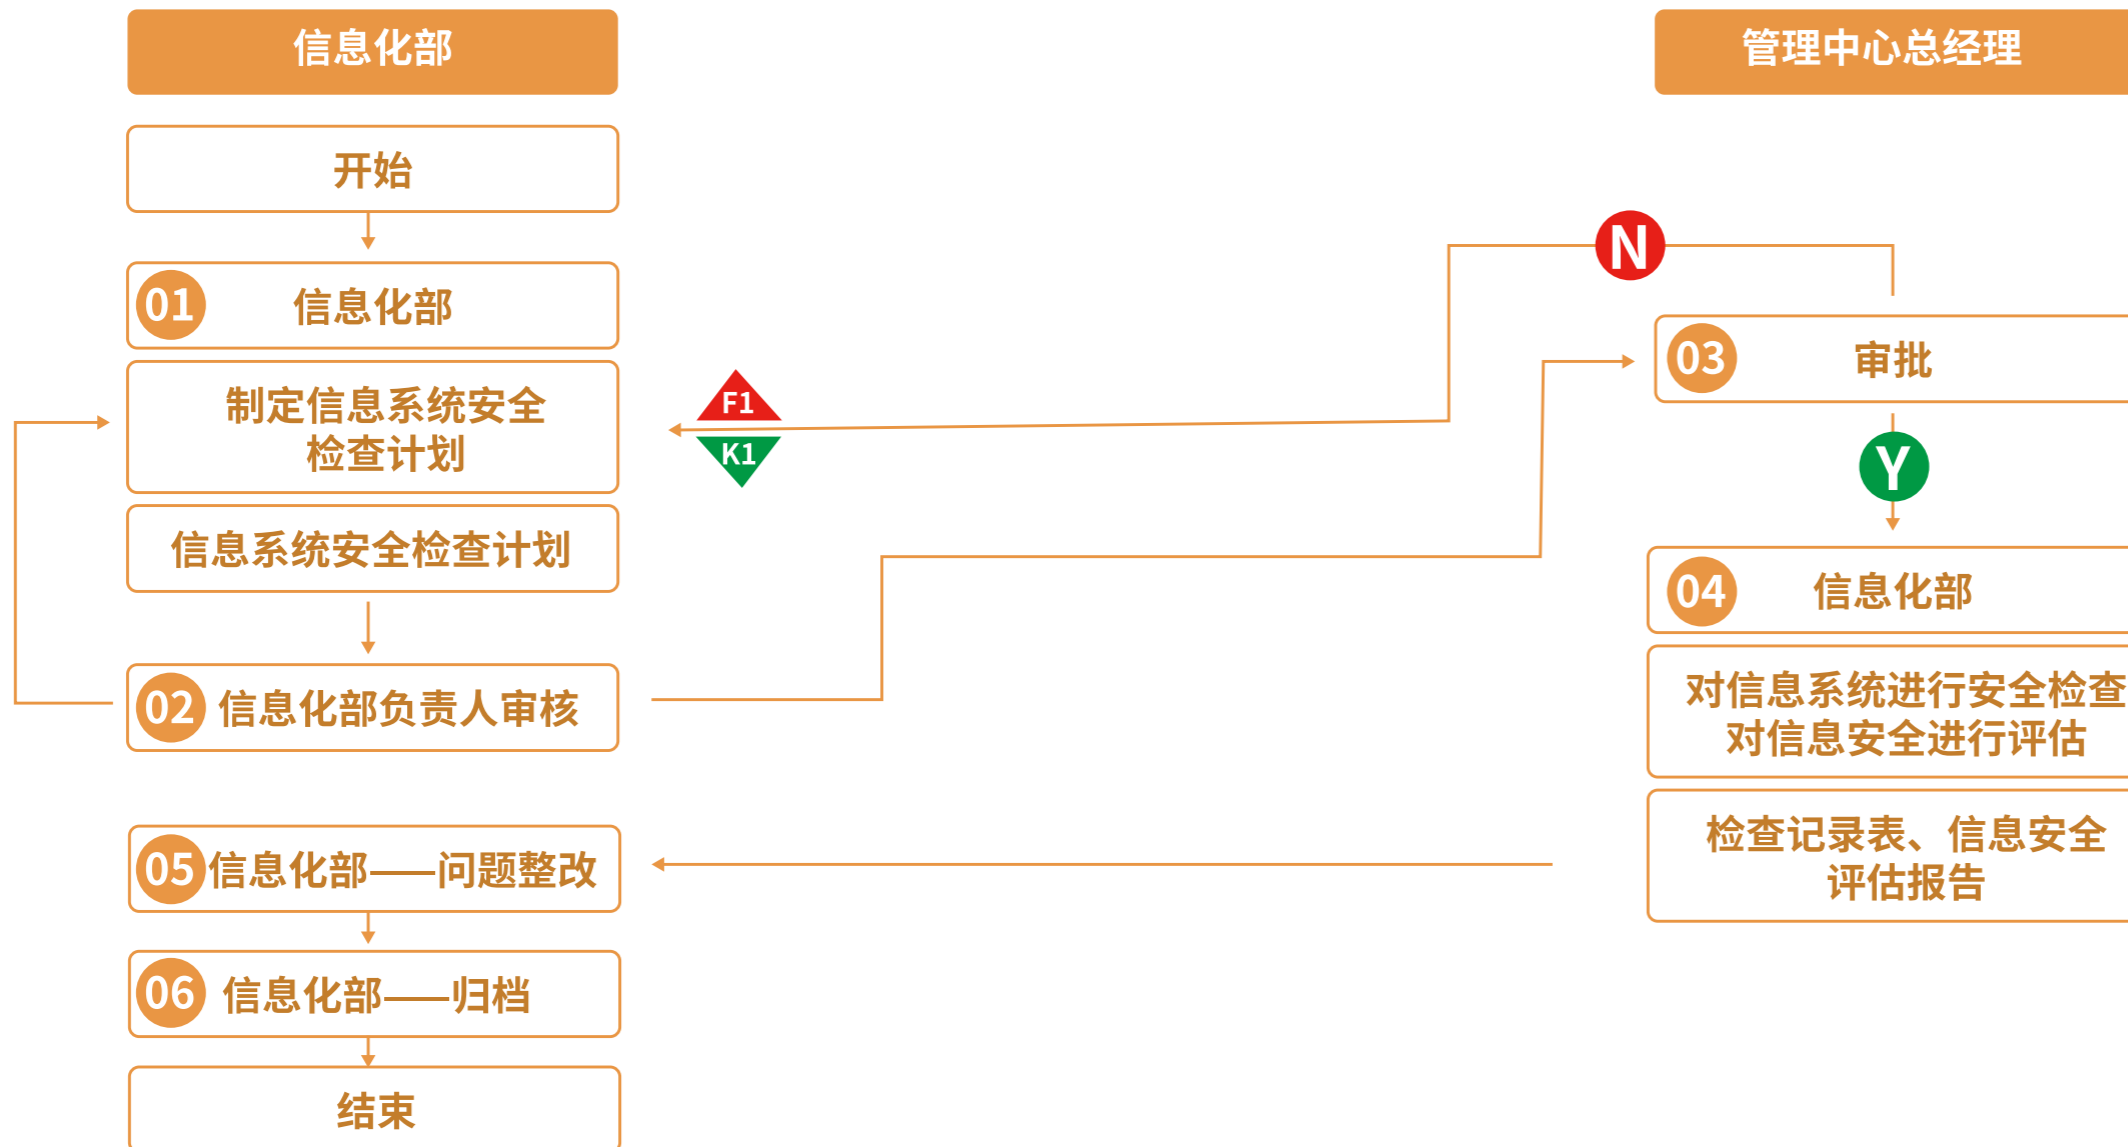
信息化部

管理中心总经理

开始

01 信息化部

制定信息系统安全检查计划

信息系统安全检查计划

02 信息化部负责人审核

F1

K1

N

03 审批

Y

04 信息化部

对信息系统进行安全检查 对信息安全进行评估

检查记录表、信息安全评估报告

05 信息化部——问题整改

06 信息化部——归档

结束